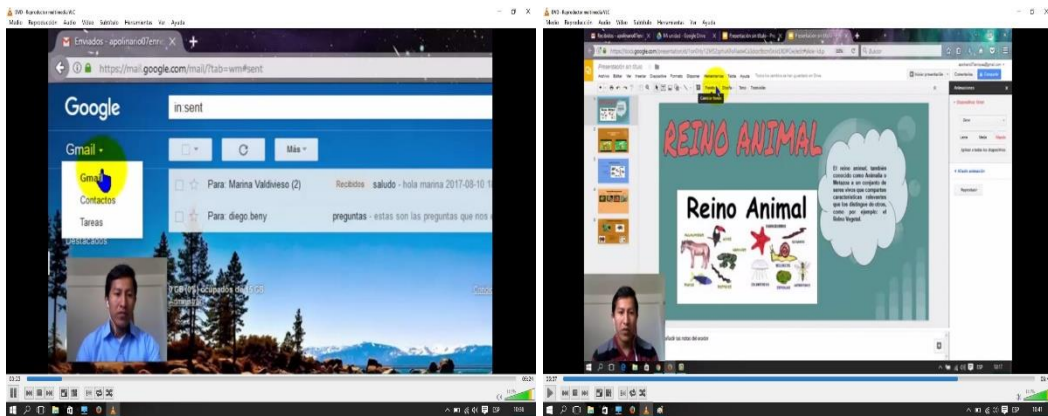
DVD · Reproductor multimedia VLC
Medio Reproducción Audio Vídeo Subtítulo Herramientas Ver Ayuda

Enviados - apolinario07em ×

https://mail.google.com/mail/?tab=wm#sent

Google

in:sent

Gmail ▾

Gmail
Contactos
Tareas

Destacados

C
Más ▾

Para: Marina Valdivieso (2)
Recibidos saludo - hola marina 2017-08-10
Para: diego.beny
preguntas - estas son las preguntas que nos e

7 GB (0%) ocupados de 15 GB

DVD · Reproductor multimedia VLC
Medio Reproducción Audio Vídeo Subtítulo Herramientas Ver Ayuda

https://docs.google.com/presentation

Presentación sin título
Archivo Editar Ver Insertar Diapositiva Formato Organizar Herramientas Tabla Ayuda

Animaciones

Reproducir

REINO ANIMAL

El reino animal, también conocido como Animalia o Metazoa es un conjunto de seres vivos que comparten características relevantes que los distinguen de otros, como por ejemplo: el Reino Vegetal.

Reino Animal

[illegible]